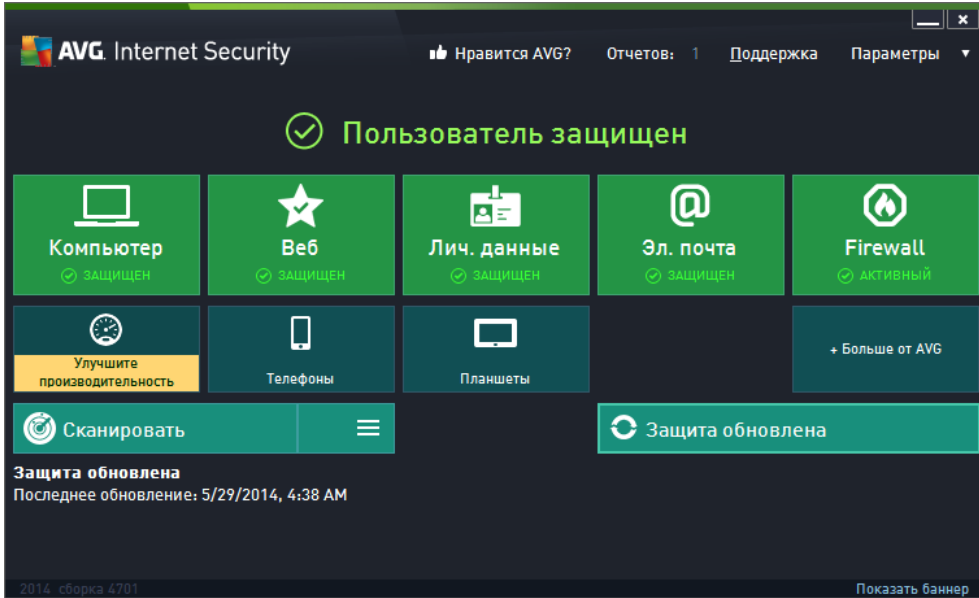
AVG. Internet Security

Нравится AVG? Отчетов: 1 Поддержка Параметры

Пользователь защищен

Компьютер
ЗАЩИЩЕН

Веб
ЗАЩИЩЕН

Лич. данные
ЗАЩИЩЕН

Эл. почта
ЗАЩИЩЕН

Firewall
АКТИВНЫЙ

Улучшите производительность

Телефоны

Планшеты

+ Больше от AVG

Сканировать

Защита обновлена

Защита обновлена
Последнее обновление: 5/29/2014, 4:38 AM

2014 сборка 4701

Показать баннер